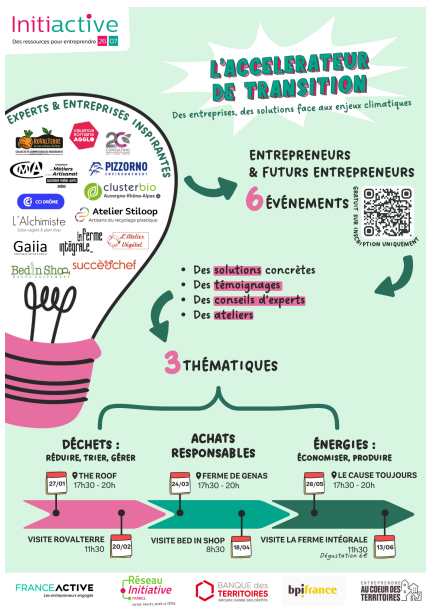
Initiactive
Des ressources pour entreprendre 26 07

L'ACCELERATEUR DE TRANSITION
Des entreprises, des solutions face aux enjeux climatiques

EXPERTS & ENTREPRISES INSPIRANTES

ROVALTERRE
VALENCE ROMANS AGGLO
2C
Métiers Artisanat
PIZZORNO ENVIRONNEMENT
CCI DRÔME
clusterbio Auvergne-Rhône-Alpes
L'Alchimiste
Atelier Stiloop
Gaiia
La Ferme intégrale
L'Atelier Digital
Bed in Shop
succèschef

ENTREPRENEURS & FUTURS ENTREPRENEURS
6 ÉVÉNEMENTS
GRATUIT SUR INSCRIPTION UNIQUEMENT

• Des solutions concrètes
• Des témoignages
• Des conseils d'experts
• Des ateliers

3 THÉMATIQUES

DÉCHETS :
RÉDUIRE, TRIER, GÉRER
27/01
THE ROOF
17h30 - 20h

ACHATS RESPONSABLES
24/03
FERME DE GENAS
17h30 - 20h

ÉNERGIES :
ÉCONOMISER, PRODUIRE
26/05
LE CAUSE TOUJOURS
17h30 - 20h

VISITE ROVALTERRE
11h30
20/02

VISITE BED IN SHOP
8h30
18/04

VISITE LA FERME INTÉGRALE
11h30
Dégustation 6€
13/06

FRANCE ACTIVE Les entrepreneurs engagés
Réseau Initiative FRANCE
BANQUE des TERRITOIRES
bpifrance
ENTREPRENDRE AU COEUR DES TERRITOIRES